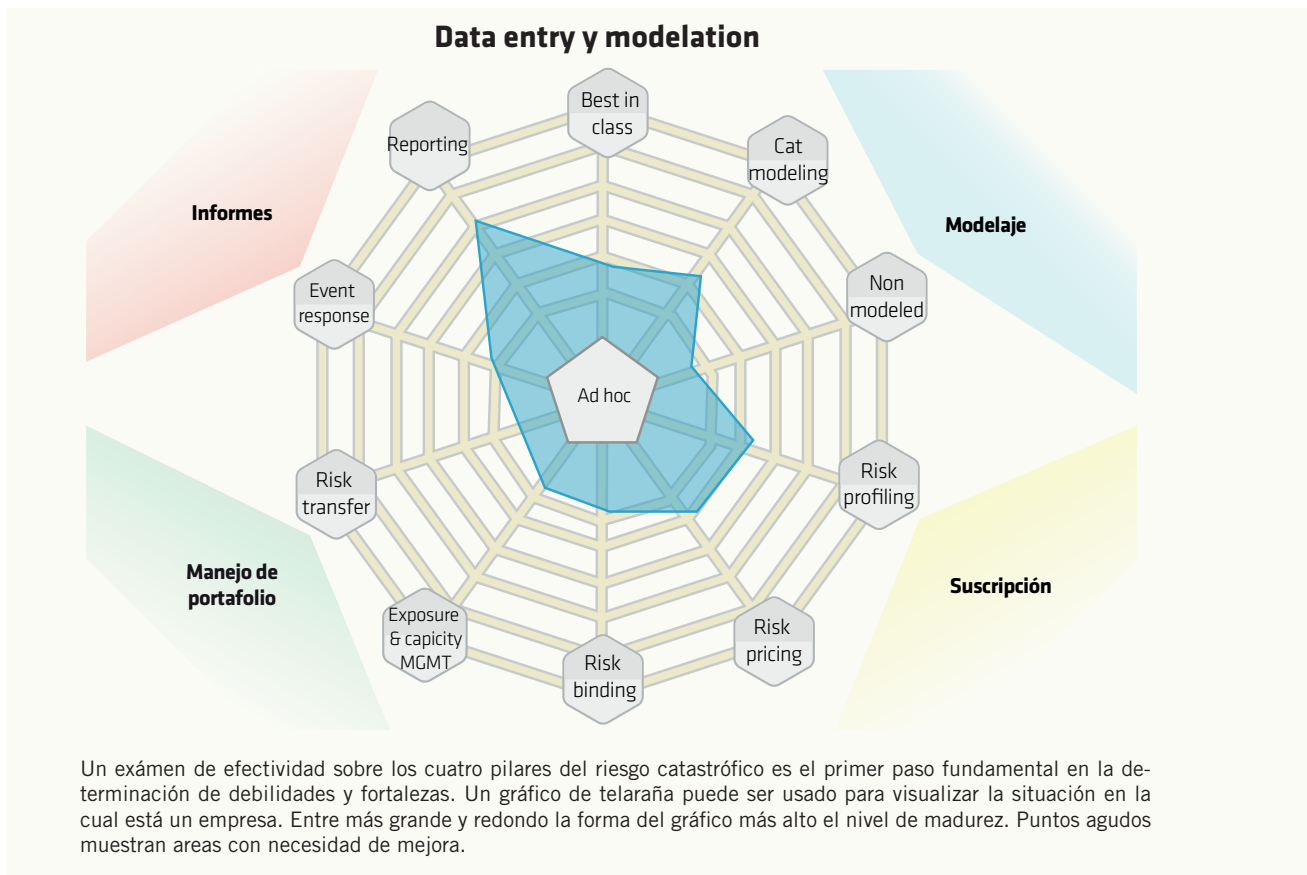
Data entry y modelation

Informes

Modelaje

Manejo de portafolio

Suscripción

Best in class

Cat modeling

Non modeled

Risk profiling

Risk pricing

Risk binding

Exposure & capicity MGMT

Risk transfer

Event response

Reporting

Ad hoc

Un exámen de efectividad sobre los cuatro pilares del riesgo catastrófico es el primer paso fundamental en la determinación de debilidades y fortalezas. Un gráfico de telaraña puede ser usado para visualizar la situación en la cual está un empresa. Entre más grande y redondo la forma del gráfico más alto el nivel de madurez. Puntos agudos muestran areas con necesidad de mejora.